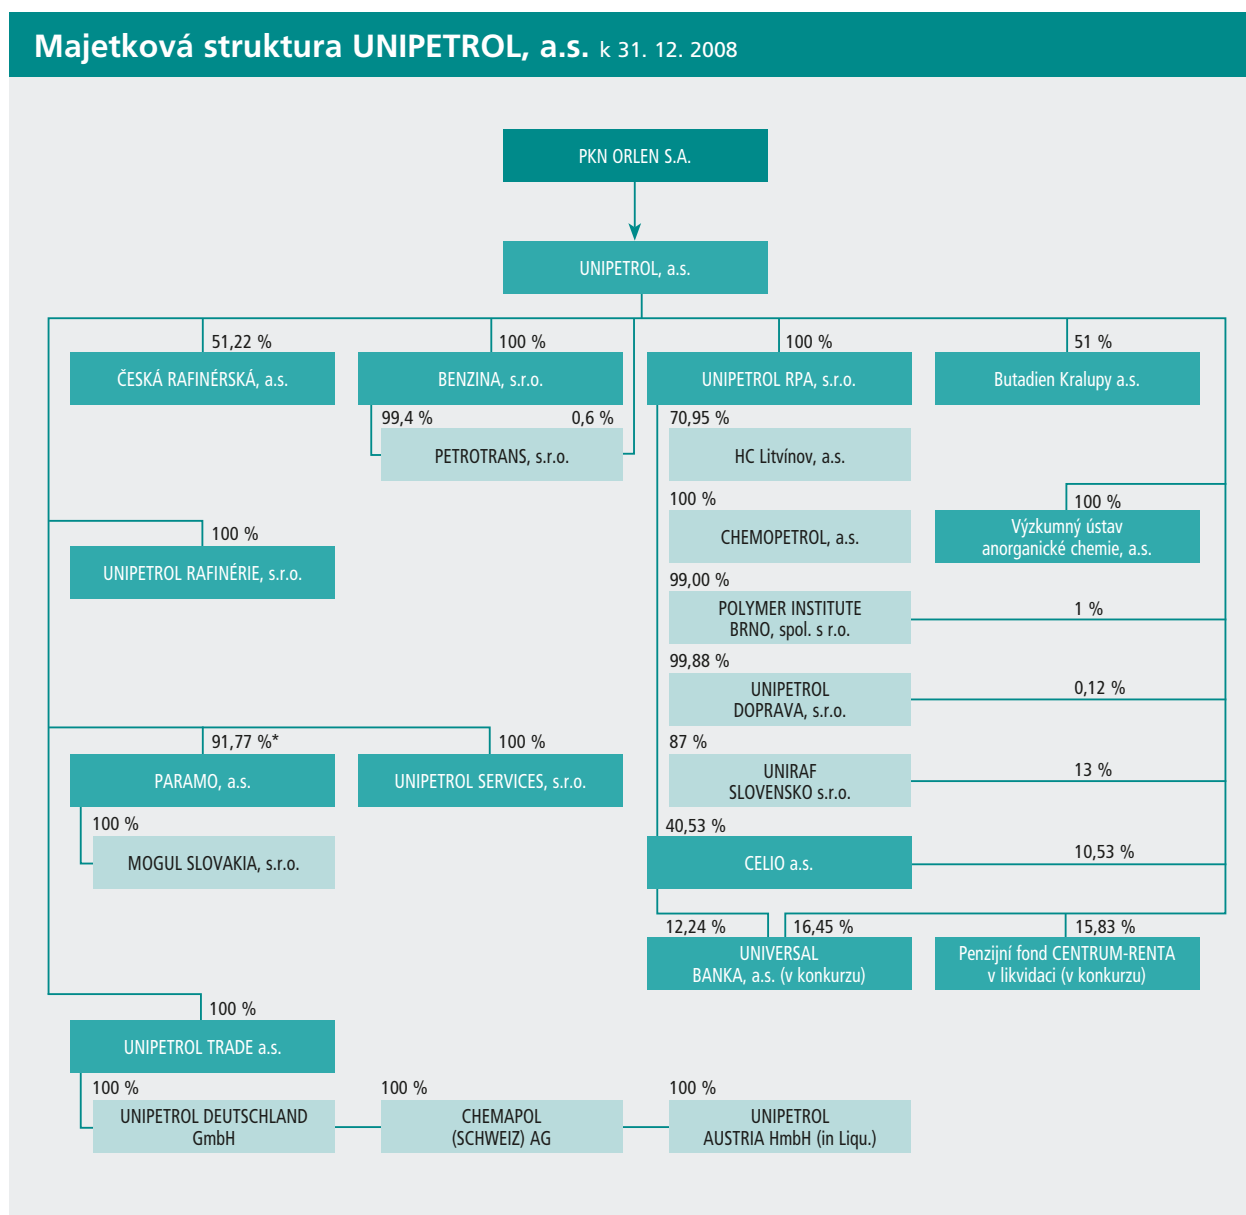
Majetková struktura UNIPETROL, a.s. k 31. 12. 2008

PKN ORLEN S.A.

UNIPETROL, a.s.

51,22 %
ČESKÁ RAFINÉRSKÁ, a.s.

100 %
BENZINA, s.r.o.

99,4 %
0,6 %
PETROTRANS, s.r.o.

100 %
UNIPETROL RPA, s.r.o.

51 %
Butadien Kralupy a.s.

70,95 %
HC Litvínov, a.s.

100 %
CHEMOPETROL, a.s.

100 %
Výzkumný ústav anorganické chemie, a.s.

100 %
UNIPETROL RAFINÉRIE, s.r.o.

99,00 %
POLYMER INSTITUTE BRNO, spol. s r.o.

1 %

99,88 %
UNIPETROL DOPRAVA, s.r.o.

0,12 %

91,77 %*
PARAMO, a.s.

100 %
UNIPETROL SERVICES, s.r.o.

87 %
UNIRAF SLOVENSKO s.r.o.

13 %

100 %
MOGUL SLOVAKIA, s.r.o.

40,53 %
CELIO a.s.

10,53 %

12,24 %
16,45 %
UNIVERSAL BANKA, a.s. (v konkurzu)

15,83 %
Penzijní fond CENTRUM-RENTA v likvidaci (v konkurzu)

100 %
UNIPETROL TRADE a.s.

100 %
UNIPETROL DEUTSCHLAND GmbH

100 %
CHEMAPOL (SCHWEIZ) AG

100 %
UNIPETROL AUSTRIA HmbH (in Liqu.)